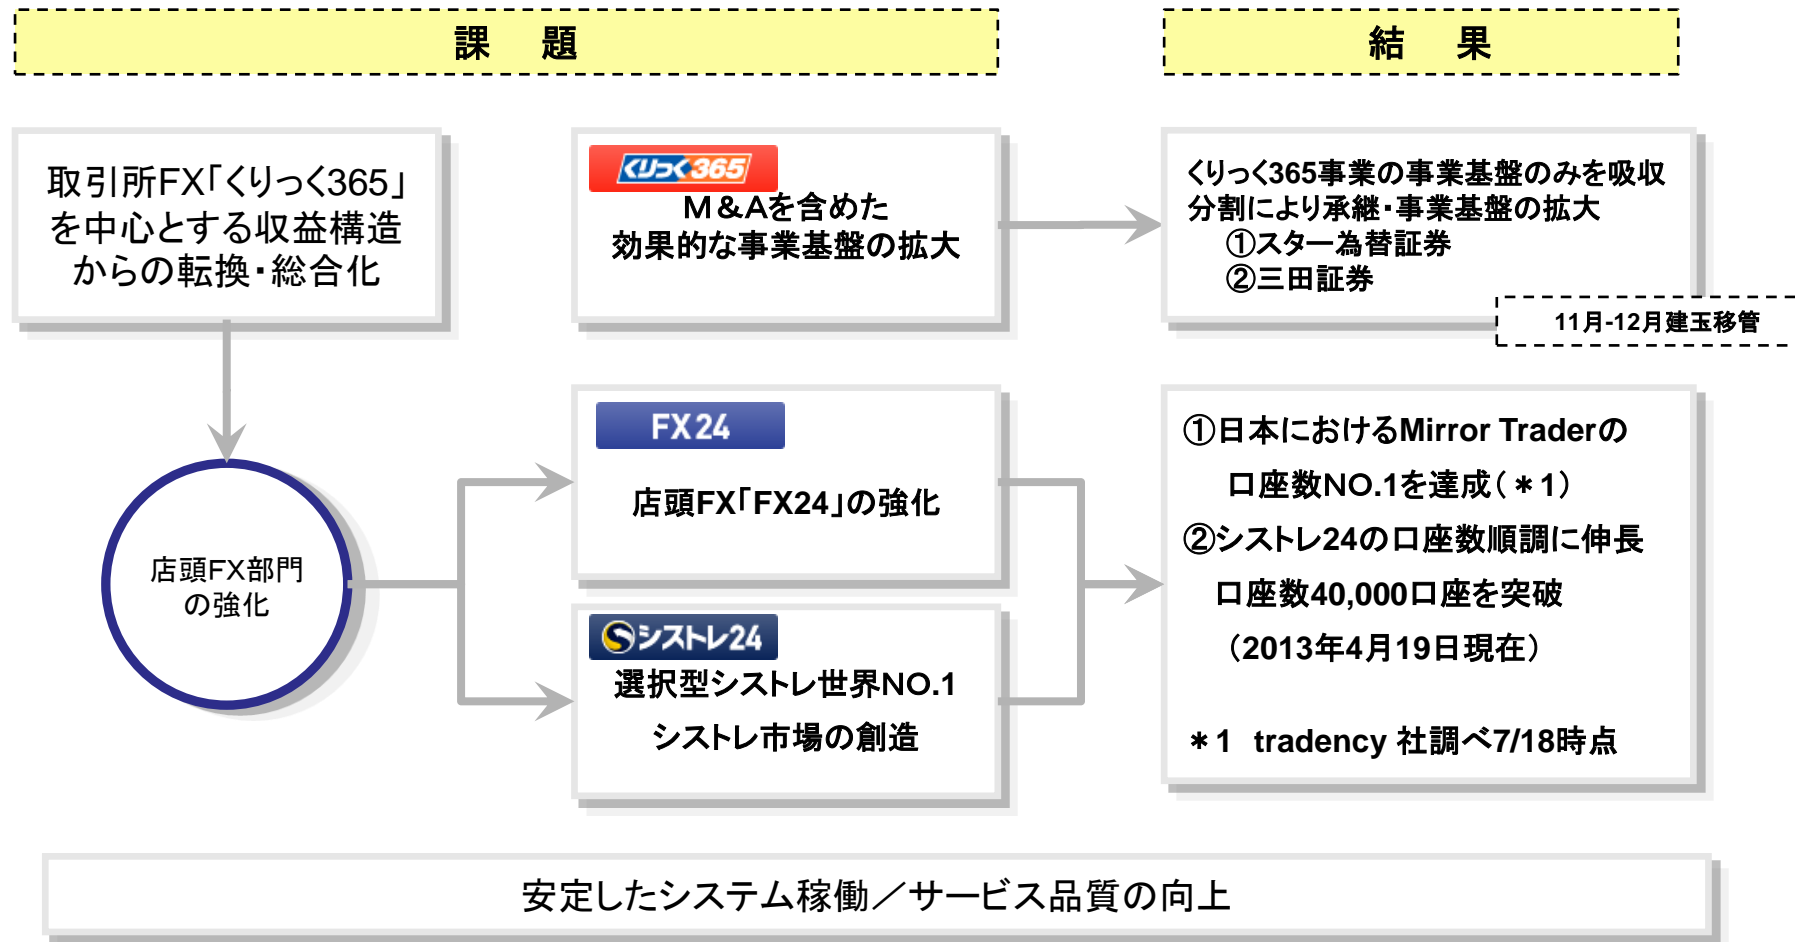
課　題

結　果

取引所FX「くりっく365」を中心とする収益構造からの転換・総合化

くりっく365

M&Aを含めた効果的な事業基盤の拡大

くりっく365事業の事業基盤のみを吸収分割により承継・事業基盤の拡大
①スター為替証券
②三田証券

11月-12月建玉移管

店頭FX部門の強化

FX24

店頭FX「FX24」の強化

シストレ24

選択型シストレ世界NO.1
シストレ市場の創造

①日本におけるMirror Traderの口座数NO.1を達成（＊1）
②シストレ24の口座数順調に伸長
口座数40,000口座を突破
（2013年4月19日現在）

＊1　tradency 社調べ7/18時点

安定したシステム稼働／サービス品質の向上